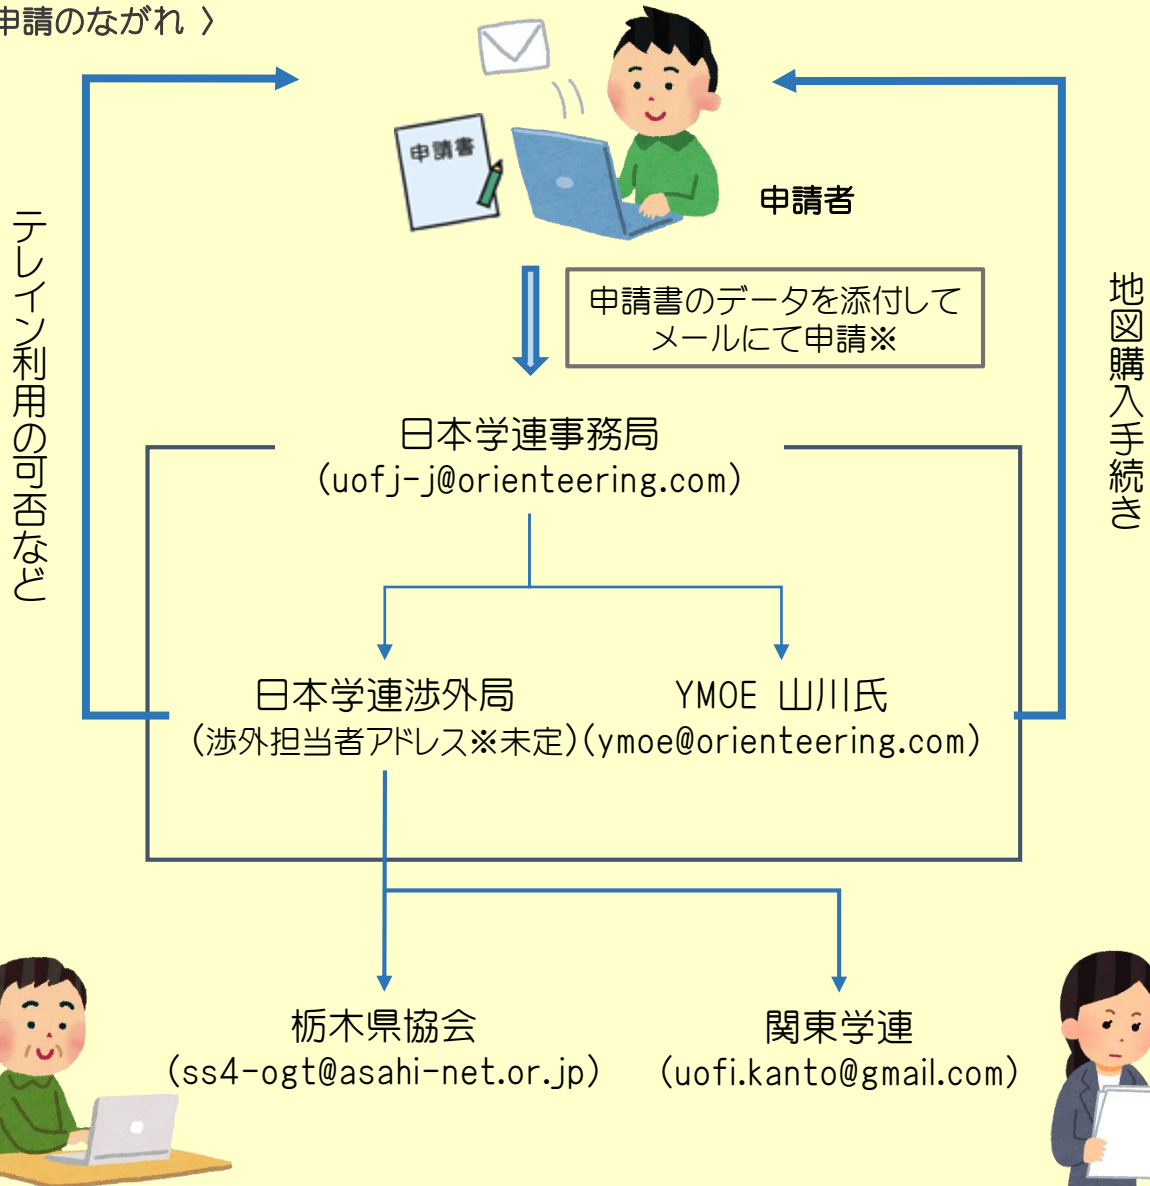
申請のながれ 〉

申請書

申請者

テレイン利用の可否など

地図購入手続き

申請書のデータを添付して メールにて申請※

日本学連事務局
（uofj-j@orienteering.com）

日本学連渉外局
（渉外担当者アドレス※未定）

YMOE 山川氏
（ymoe@orienteering.com）

栃木県協会
（ss4-ogt@asahi-net.or.jp）

関東学連
（uofi.kanto@gmail.com）